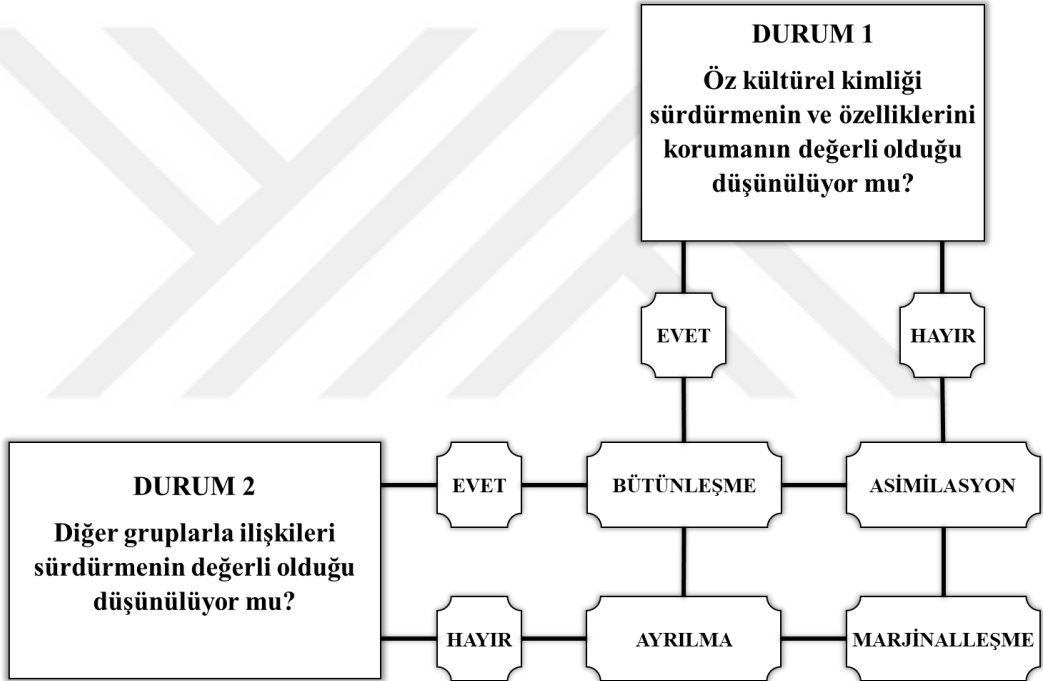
DURUM 1

Öz kültürel kimliği sürdürmenin ve özelliklerini korumanın değerli olduğu düşünülüyor mu?

EVET

HAYIR

DURUM 2

Diğer gruplarla ilişkileri sürdürmenin değerli olduğu düşünülüyor mu?

EVET

BÜTÜNLEŞME

ASİMİLASYON

HAYIR

AYRILMA

MARJİNALLEŞME